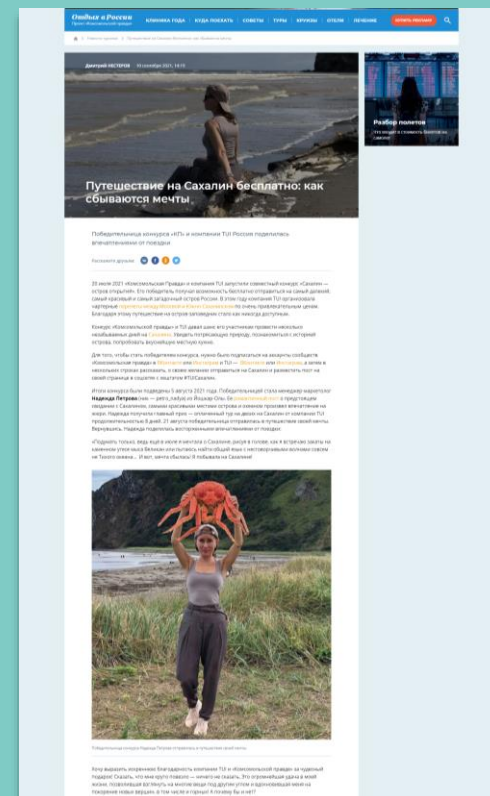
Отдых в России

КЛИНИКА ГОДА | КУДА ПОЕХАТЬ | СОВЕТЫ | ТУРЫ | КРУИЗЫ | ОТЕЛИ | ЛЕЧЕНИЕ

Дмитрий НЕСТЕРОВ

Путешествие на Сахалин бесплатно: как сбываются мечты

Разбор полетов

Победительница конкурса «КП» и компании TUI Россия поделилась впечатлениями от поездки

Расскажите друзьям

25 июля 2021 «Комсомольская Правда» и компания TUI запустили совместный конкурс «Сахалин — остров открытий». Его победитель получил возможность бесплатно отправиться на самый дальний, самый красивый и самый загадочный остров России. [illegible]

Конкурс «Комсомольской правды» и TUI давал шанс его участникам провести несколько незабываемых дней на Сахалине. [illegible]

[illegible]

Итоги конкурса были подведены 5 августа 2021 года. Победительницей стала менеджер маркетолог Надежда Петрова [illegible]

«Поднять только, ведь ещё в июле я мечтала о Сахалине, рисуя в голове, как я встречаю закаты на каменном утесе мыса Великан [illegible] И вот, мечта сбылась! Я побывала на Сахалине!

Победительница конкурса Надежда Петрова отправилась в путешествие своей мечты

Хочу выразить искреннюю благодарность компании TUI и «Комсомольской правде» за чудесный подарок. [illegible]